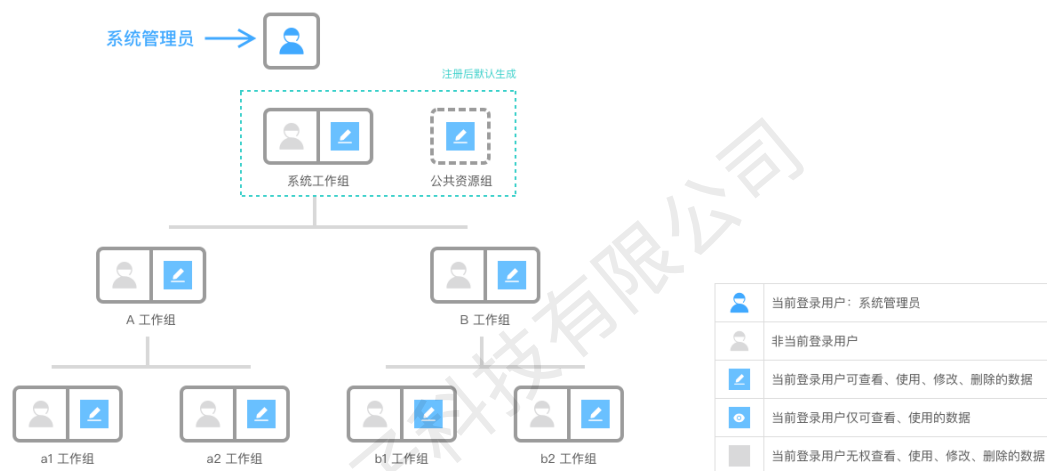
系统管理员

注册后默认生成

系统工作组

公共资源组

A 工作组

B 工作组

a1 工作组

a2 工作组

b1 工作组

b2 工作组

|  |  |
|---|---|
|  | 当前登录用户：系统管理员 |
|  | 非当前登录用户 |
|  | 当前登录用户可查看、使用、修改、删除的数据 |
|  | 当前登录用户仅可查看、使用的数据 |
|  | 当前登录用户无权查看、使用、修改、删除的数据 |

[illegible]科技有限公司